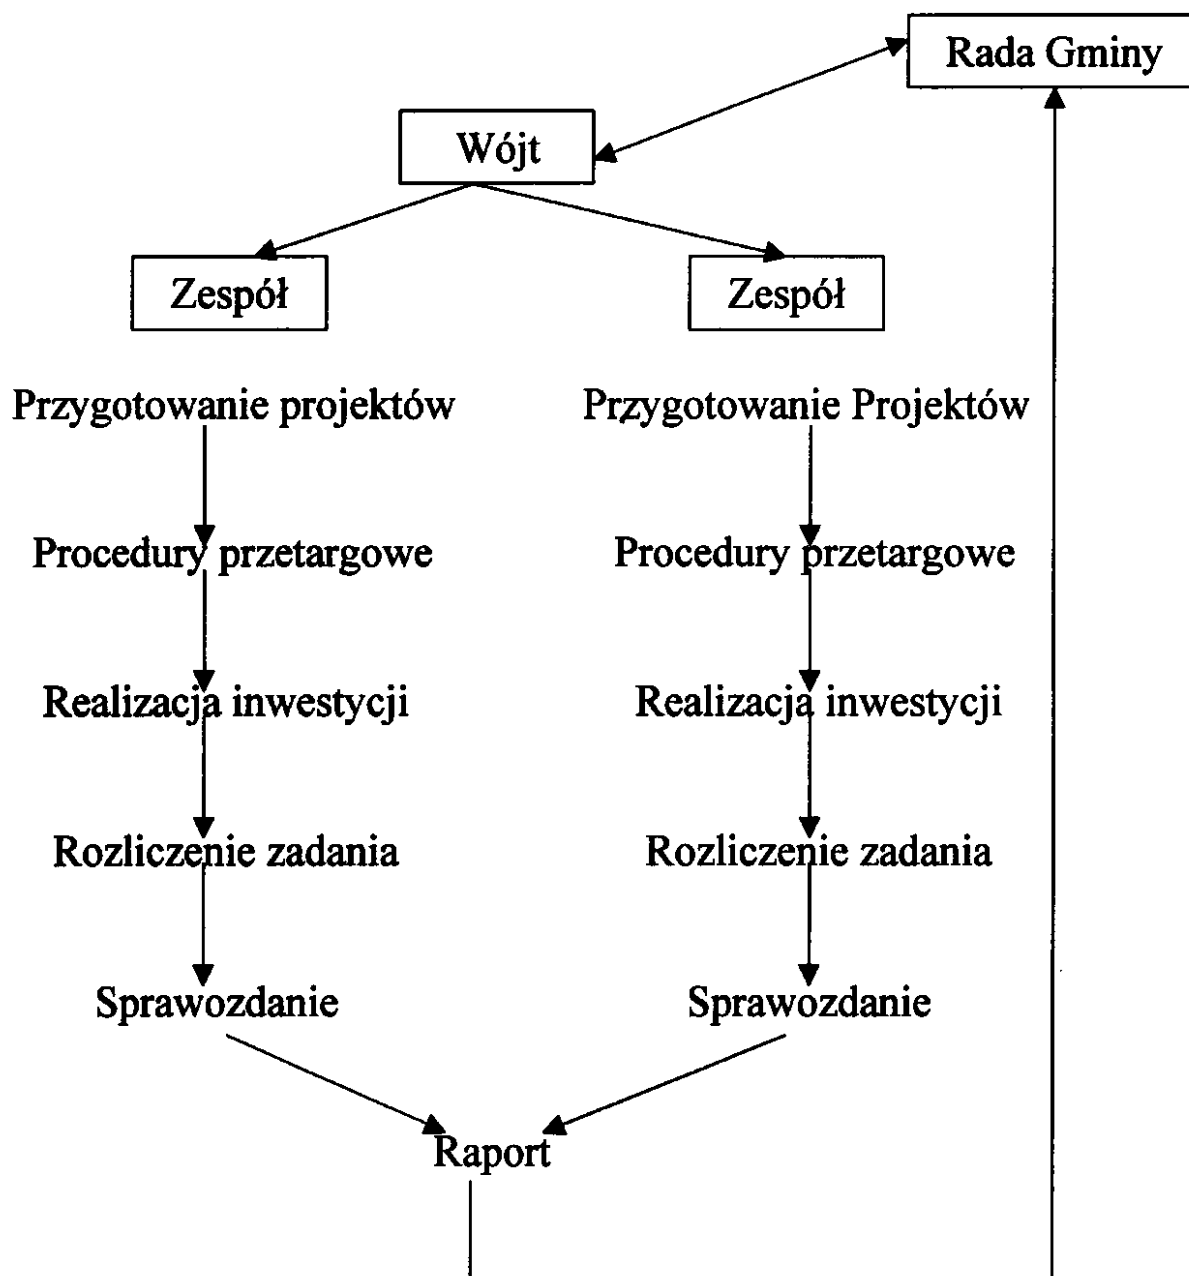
Rada Gminy

Wójt

Zespół

Zespół

Przygotowanie projektów

Przygotowanie Projektów

Procedury przetargowe

Procedury przetargowe

Realizacja inwestycji

Realizacja inwestycji

Rozliczenie zadania

Rozliczenie zadania

Sprawozdanie

Sprawozdanie

Raport